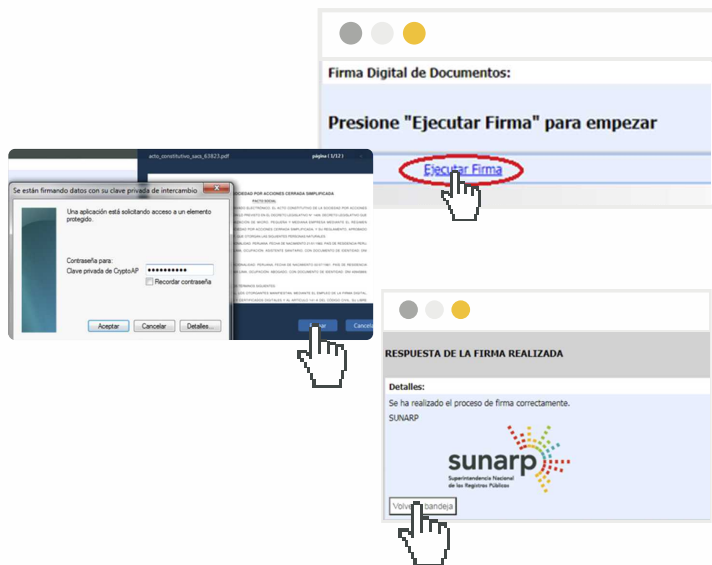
Firma Digital de Documentos:

Presione "Ejecutar Firma" para empezar

Ejecutar Firma

Se están firmando datos con su clave privada de intercambio

Una aplicación está solicitando acceso a un elemento protegido.

Contraseña para:
Clave privada de CryptoAP ••••••••••

Recordar contraseña

Aceptar Cancelar Detalles...

acto_constitutivo_sacs_63823.pdf

página ( 1/12 )

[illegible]

Cancelar

RESPUESTA DE LA FIRMA REALIZADA

Detalles:

Se ha realizado el proceso de firma correctamente.

SUNARP

sunarp

Superintendencia Nacional de los Registros Públicos

Volver bandeja